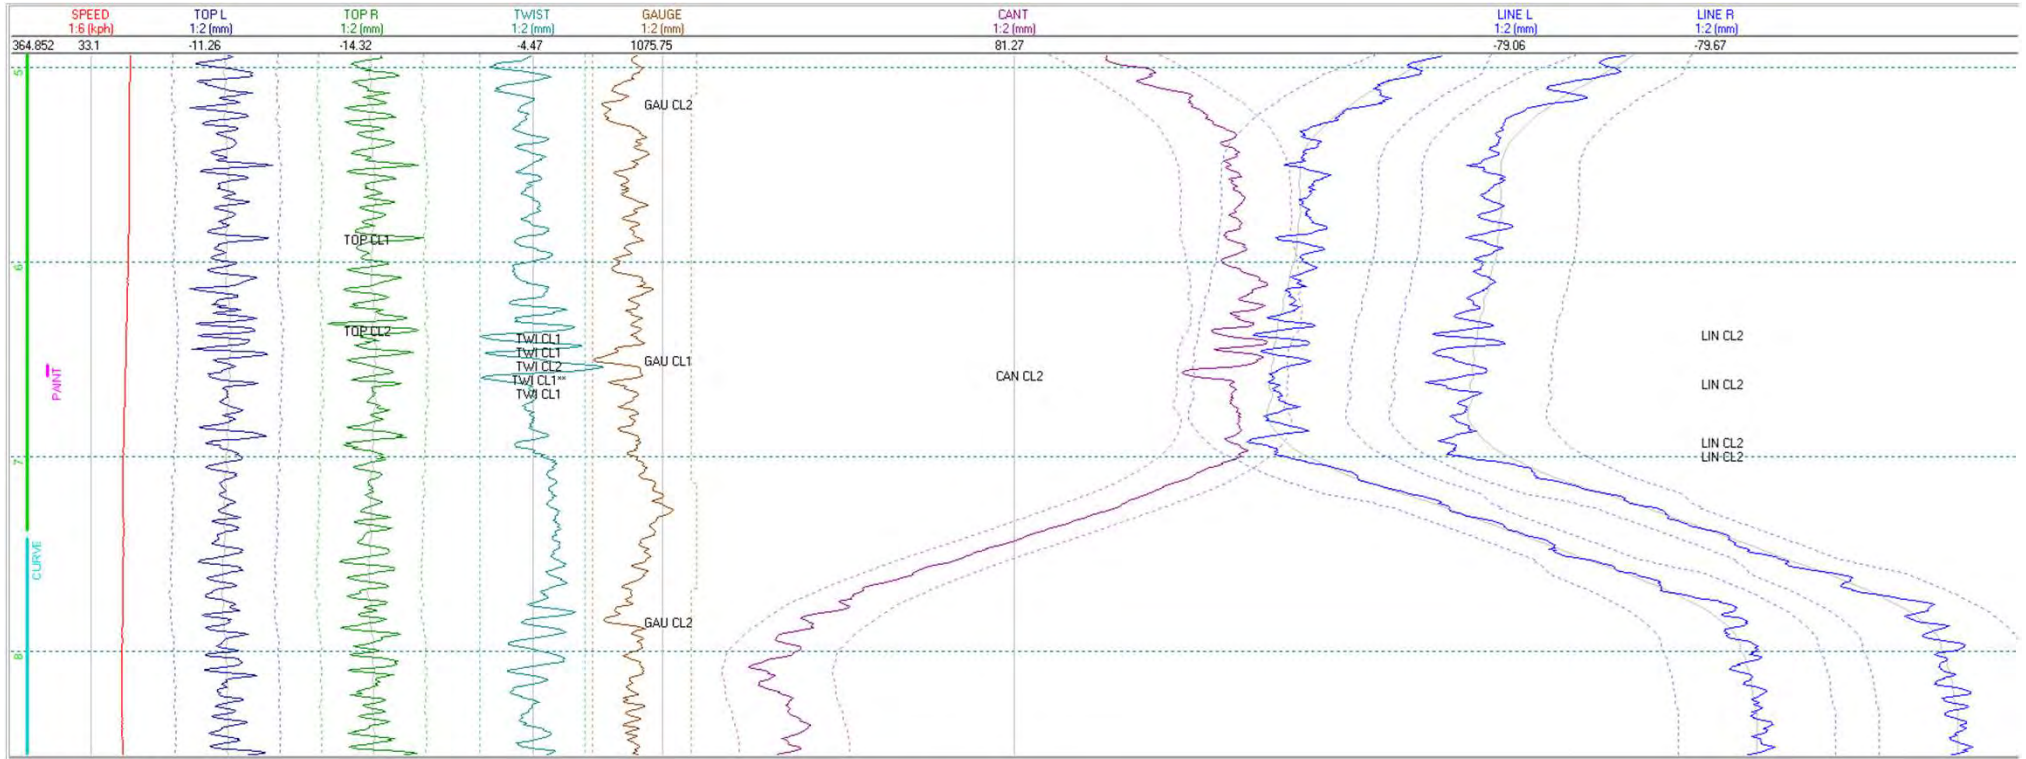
SPEED 1:6 (kph)
TOP L 1:2 (mm)
TOP R 1:2 (mm)
TWIST 1:2 (mm)
GAUGE 1:2 (mm)
CANT 1:2 (mm)
LINE L 1:2 (mm)
LINE R 1:2 (mm)

| 364.852 | 33.1 | -11.26 | -14.32 | -4.47 | 1075.75 | 81.27 | -79.06 | -79.67 |
|---|---|---|---|---|---|---|---|---|

5
GAU CL2
TOP CL1
6
TOP CL2
TWI CL1
TWI CL1
TWI CL2
TWI CL1**
TWI CL1
GAU CL1
CAN CL2
LIN CL2
LIN CL2
PAINT
LIN CL2
LIN CL2
7
CURVE
GAU CL2
8